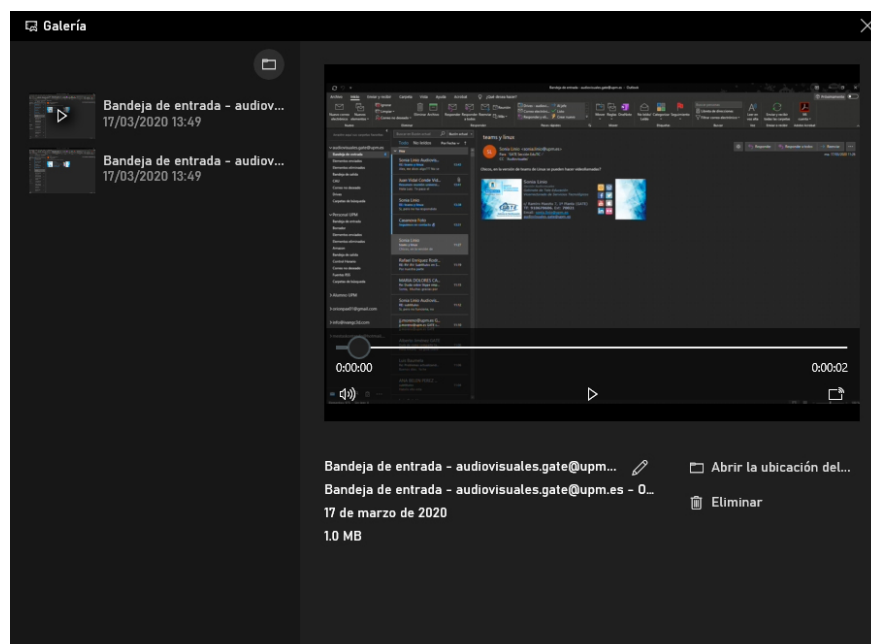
Galería

Bandeja de entrada - audiov...
17/03/2020 13:49

Bandeja de entrada - audiov...
17/03/2020 13:49

0:00:00

0:00:02

Bandeja de entrada - audiovisuales.gate@upm...

Bandeja de entrada - audiovisuales.gate@upm.es - O...

17 de marzo de 2020

1.0 MB

Abrir la ubicación del...

Eliminar